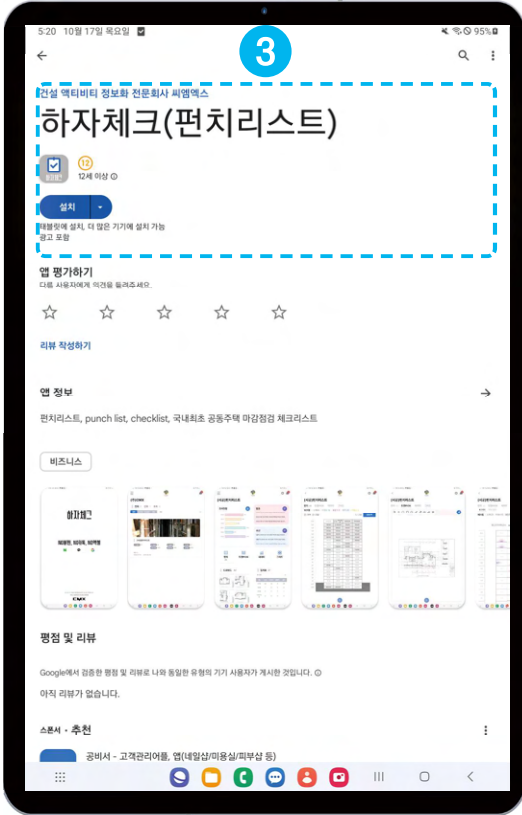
5:20 10월 17일 목요일

95%

3

건설 액티비티 정보화 전문회사 씨엠엑스

하자체크(펀치리스트)

12

12세 이상

설치

태블릿에 설치, 더 많은 기기에 설치 가능
광고 포함

앱 평가하기

다른 사용자에게 의견을 들려주세요.

☆ ☆ ☆ ☆ ☆

리뷰 작성하기

앱 정보

펀치리스트, punch list, checklist, 국내최초 공동주택 마감점검 체크리스트

비즈니스

하자체크

평점 및 리뷰

Google에서 검증한 평점 및 리뷰로 나와 동일한 유형의 기기 사용자가 게시한 것입니다.

아직 리뷰가 없습니다.

스폰서 · 추천

공비서 - 고객관리어플, 앱(네일샵/미용실/피부샵 등)